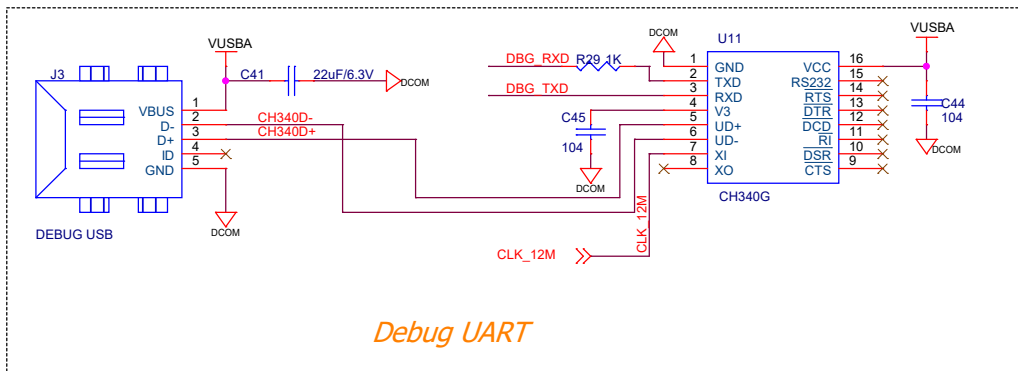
VUSBA
J3
C41
22uF/6.3V
DCOM
VBUS
D-
D+
ID
GND
1
2
3
4
5
CH340D-
CH340D+
DCOM
DEBUG USB
DCOM
DBG_RXD
R29 1K
DBG_TXD
C45
104
DCOM
CLK_12M
CLK_12M
U11
1
2
3
4
5
6
7
8
GND
TXD
RXD
V3
UD+
UD-
XI
XO
CH340G
VCC
RS232
$\overline{RTS}$
$\overline{DTR}$
$\overline{DCD}$
$\overline{RI}$
$\overline{DSR}$
$\overline{CTS}$
16
15
14
13
12
11
10
9
VUSBA
C44
104
DCOM
Debug UART